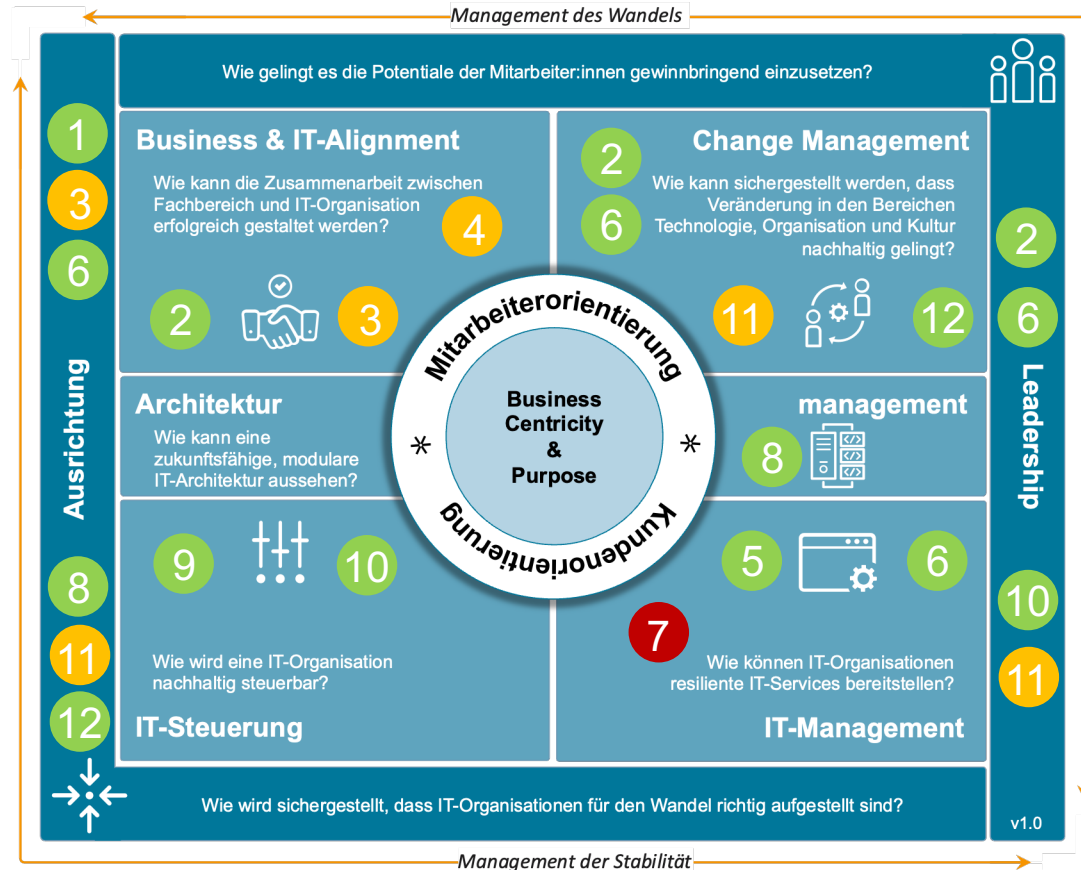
Management des Wandels

Wie gelingt es die Potentiale der Mitarbeiter:innen gewinnbringend einzusetzen?

1
3
6

Business & IT-Alignment

Wie kann die Zusammenarbeit zwischen Fachbereich und IT-Organisation erfolgreich gestaltet werden?

4

2
3

2

Change Management

6

Wie kann sichergestellt werden, dass Veränderung in den Bereichen Technologie, Organisation und Kultur nachhaltig gelingt?

11
12

2
6

Ausrichtung

Mitarbeiterorientierung

Business Centricity & Purpose

Kundenorientierung

Leadership

Architektur

Wie kann eine zukunftsfähige, modulare IT-Architektur aussehen?

management

8

9
10

5
6

8
11
12

7

Wie wird eine IT-Organisation nachhaltig steuerbar?

IT-Steuerung

Wie können IT-Organisationen resiliente IT-Services bereitstellen?

IT-Management

10
11

Wie wird sichergestellt, dass IT-Organisationen für den Wandel richtig aufgestellt sind?

v1.0

Management der Stabilität